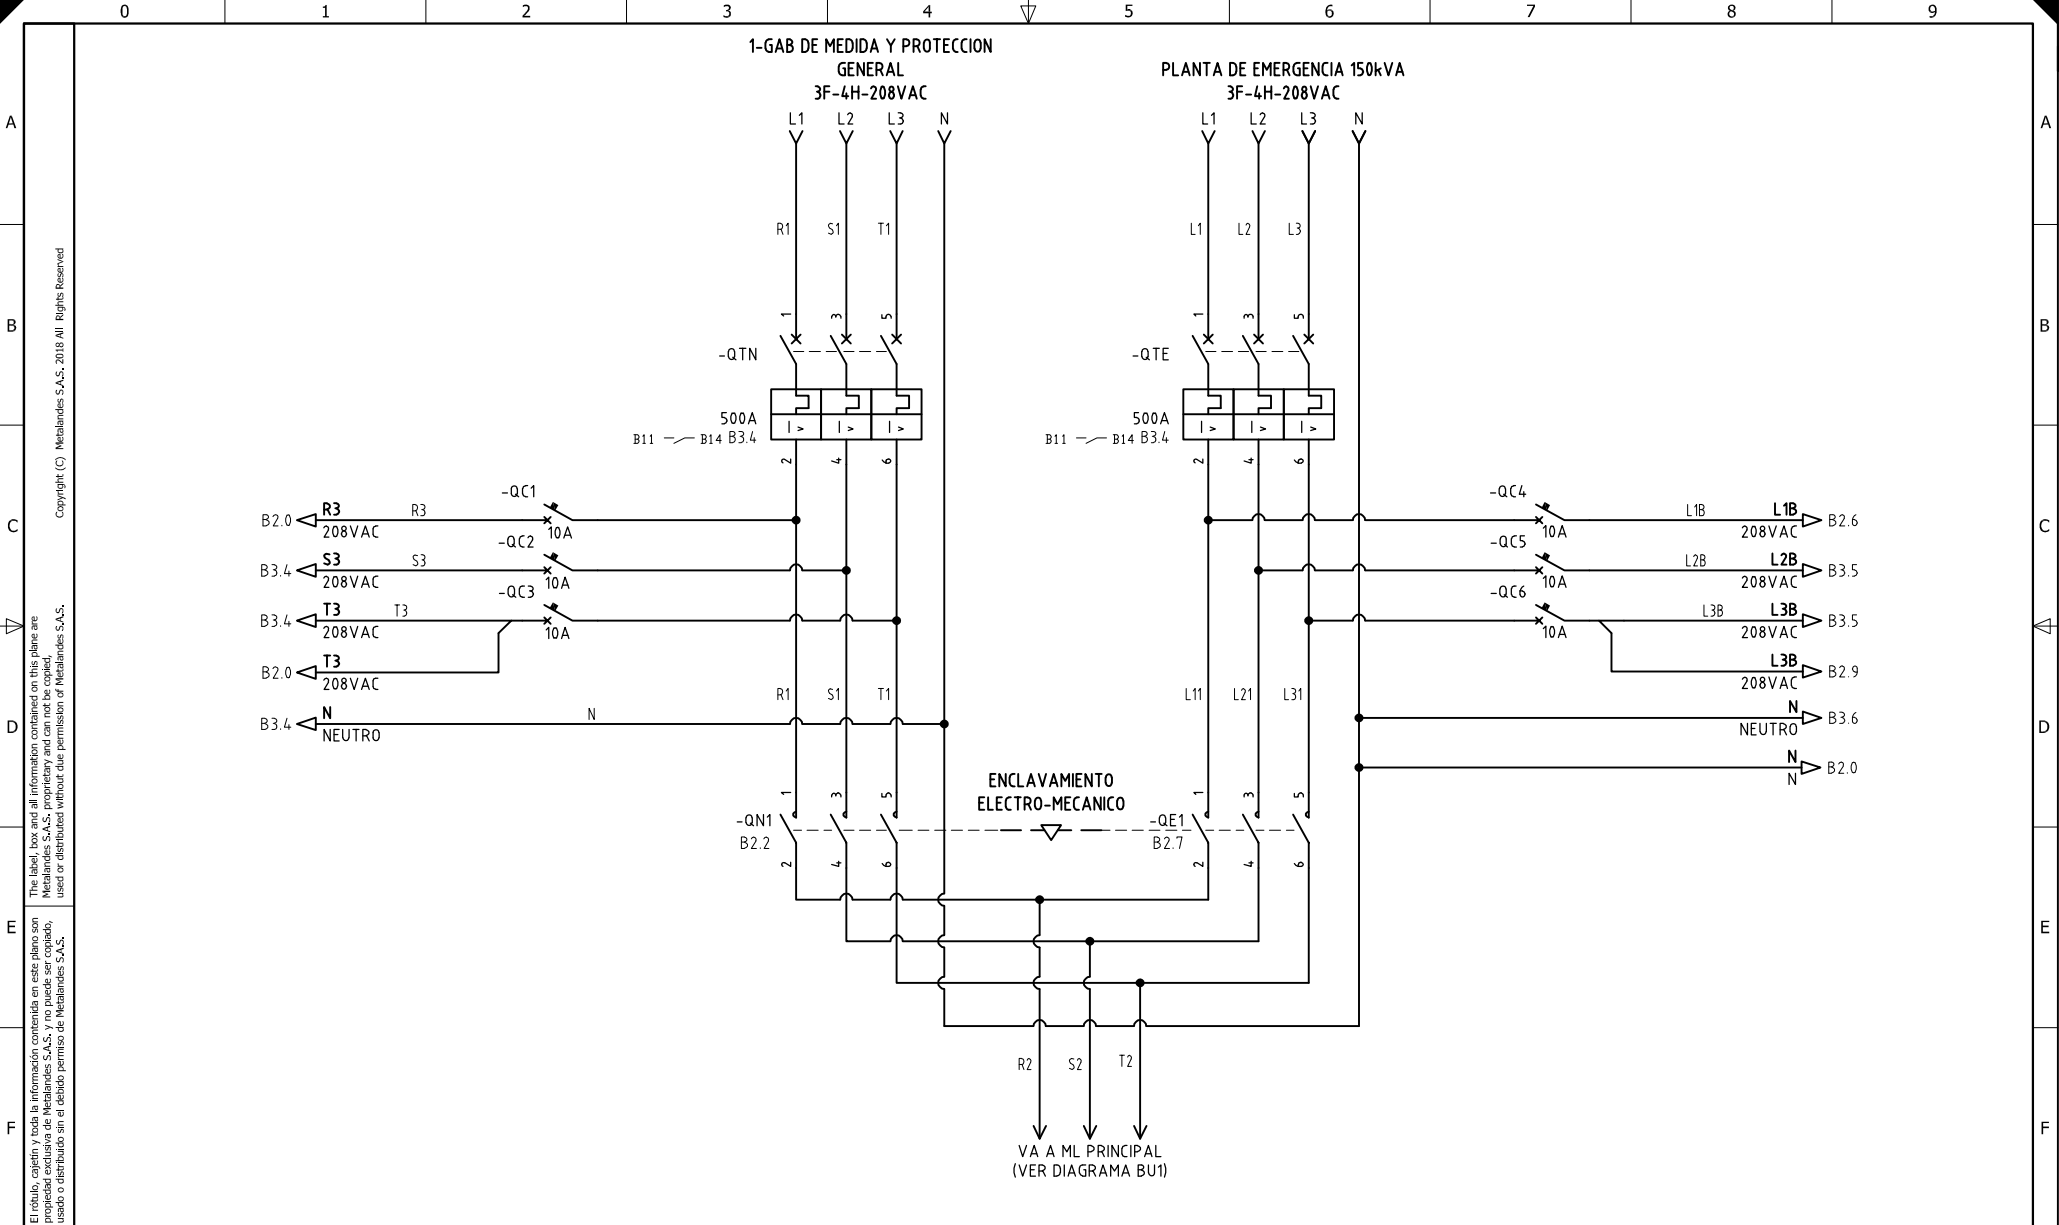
0 1 2 3 4 5 6 7 8 9

A B C D E F

Copyright (C) Metalandes S.A.S. 2018 All Rights Reserved

The label, box and all information contained on this plane are Metalandes S.A.S. proprietary and can not be copied, used or distributed without due permission of Metalandes S.A.S.

El rótulo, cajetín y toda la información contenida en este plano son propiedad exclusiva de Metalandes S.A.S. y no puede ser copiado, usado o distribuido sin el debido permiso de Metalandes S.A.S.

1-GAB DE MEDIDA Y PROTECCION
GENERAL
3F-4H-208VAC

L1 L2 L3 N

R1 S1 T1

1 3 5

-QTN

500A
B11 B14 B3.4

2 4 6

PLANTA DE EMERGENCIA 150kVA
3F-4H-208VAC

L1 L2 L3 N

L1 L2 L3

1 3 5

-QTE

500A
B11 B14 B3.4

2 4 6

-QC1
B2.0 R3 208VAC R3 10A
-QC2
B3.4 S3 208VAC S3 10A
-QC3
B3.4 T3 208VAC T3 10A
B2.0 T3 208VAC
B3.4 N NEUTRO N

R1 S1 T1

-QC4
10A L1B L1B 208VAC B2.6
-QC5
10A L2B L2B 208VAC B3.5
-QC6
10A L3B L3B 208VAC B3.5
L3B 208VAC B2.9
N NEUTRO B3.6
N N B2.0

L11 L21 L31

ENCLAVAMIENTO
ELECTRO-MECANICO

1 3 5
-QN1
B2.2
2 4 6

1 3 5
-QE1
B2.7
2 4 6

R2 S2 T2

VA A ML PRINCIPAL
(VER DIAGRAMA BU1)